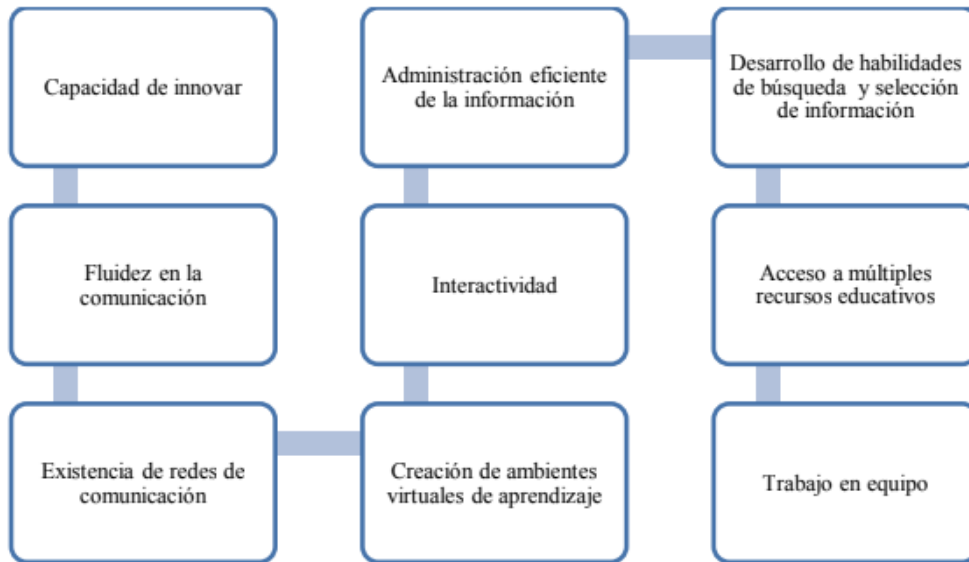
Capacidad de innovar

Fluidez en la comunicación

Existencia de redes de comunicación

Creación de ambientes virtuales de aprendizaje

Interactividad

Administración eficiente de la información

Desarrollo de habilidades de búsqueda y selección de información

Acceso a múltiples recursos educativos

Trabajo en equipo